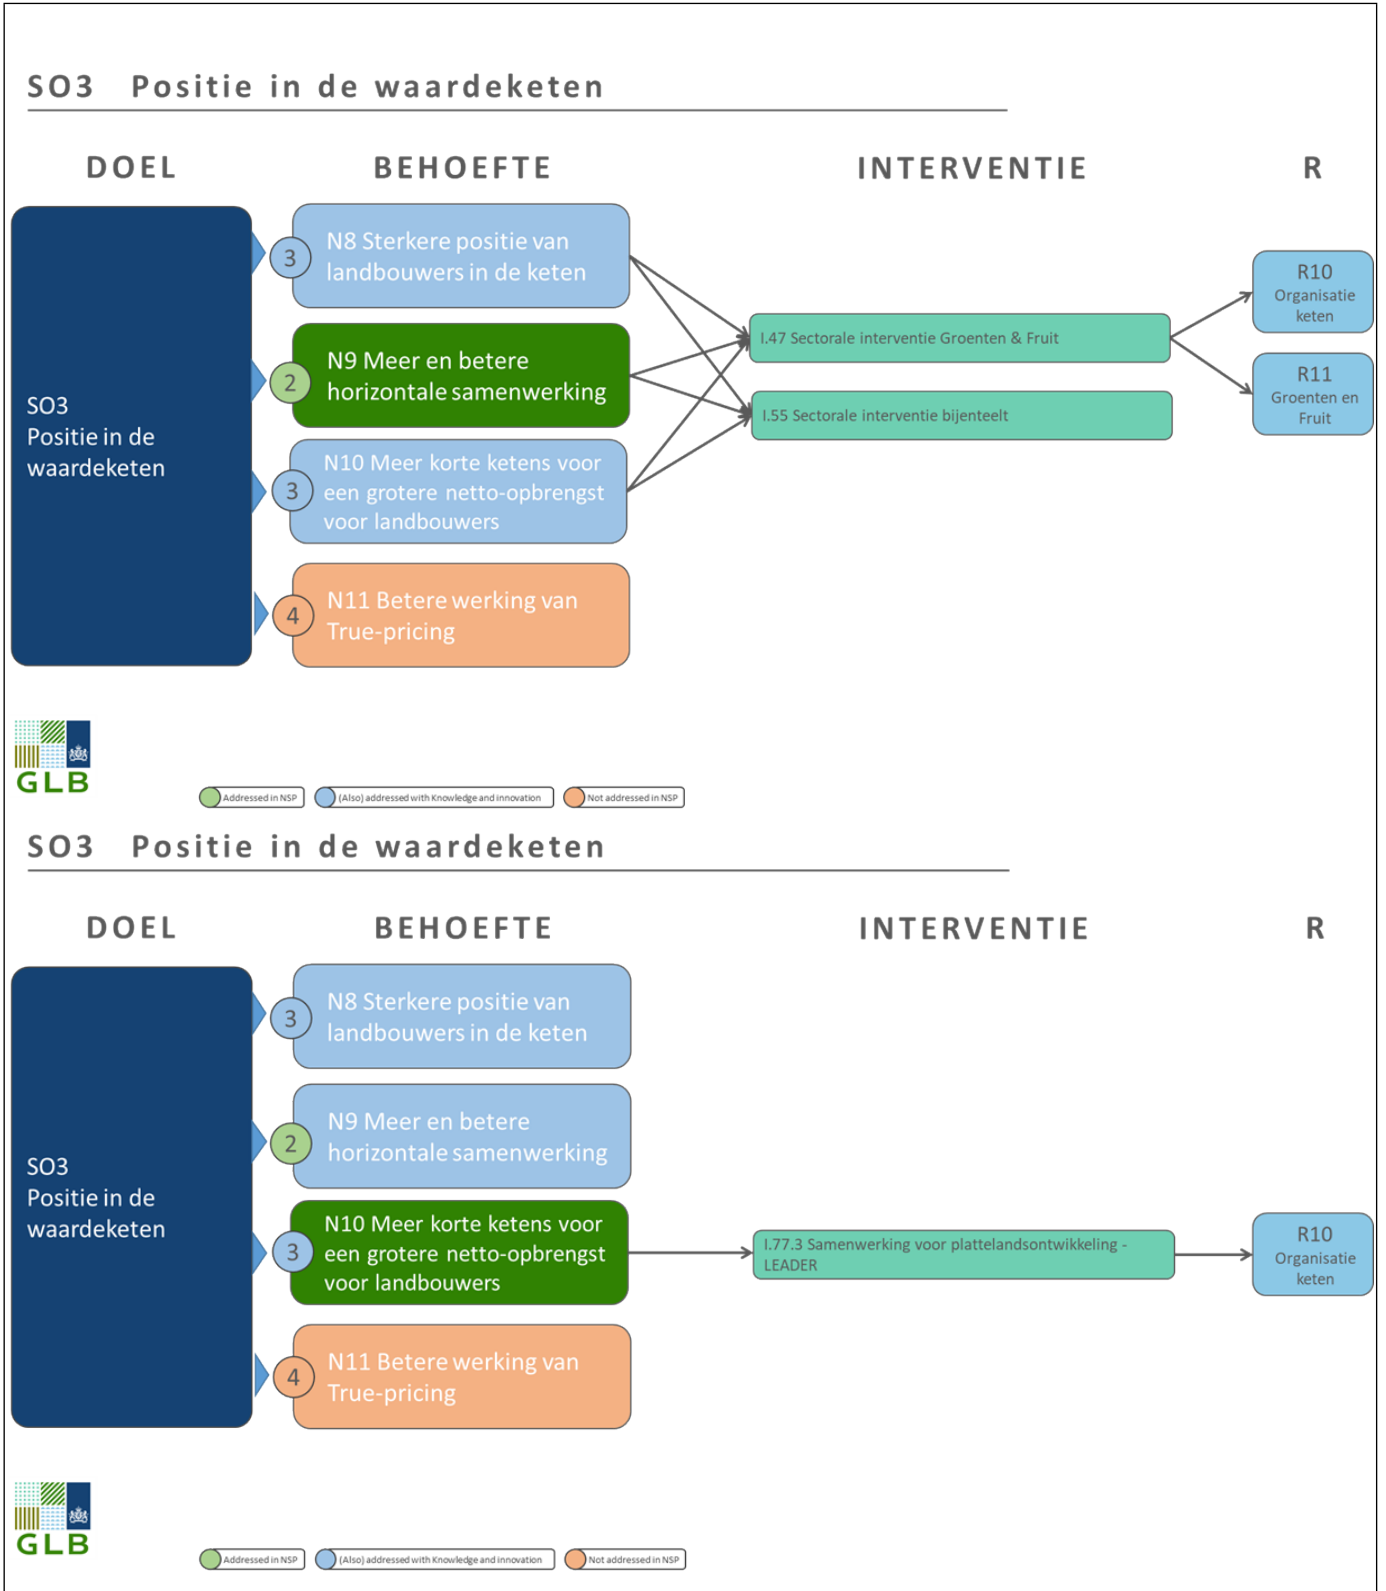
SO3 Positie in de waardeketen

DOEL

BEHOEFTE

INTERVENTIE

R

SO3
Positie in de waardeketen

3 N8 Sterkere positie van landbouwers in de keten

2 N9 Meer en betere horizontale samenwerking

3 N10 Meer korte ketens voor een grotere netto-opbrengst voor landbouwers

4 N11 Betere werking van True-pricing

I.47 Sectorale interventie Groenten & Fruit

I.55 Sectorale interventie bijenteelt

R10 Organisatie keten

R11 Groenten en Fruit

GLB

Addressed in NSP

(Also) addressed with Knowledge and innovation

Not addressed in NSP

SO3 Positie in de waardeketen

DOEL

BEHOEFTE

INTERVENTIE

R

SO3
Positie in de waardeketen

3 N8 Sterkere positie van landbouwers in de keten

2 N9 Meer en betere horizontale samenwerking

3 N10 Meer korte ketens voor een grotere netto-opbrengst voor landbouwers

4 N11 Betere werking van True-pricing

I.77.3 Samenwerking voor plattelandsontwikkeling - LEADER

R10 Organisatie keten

GLB

Addressed in NSP

(Also) addressed with Knowledge and innovation

Not addressed in NSP